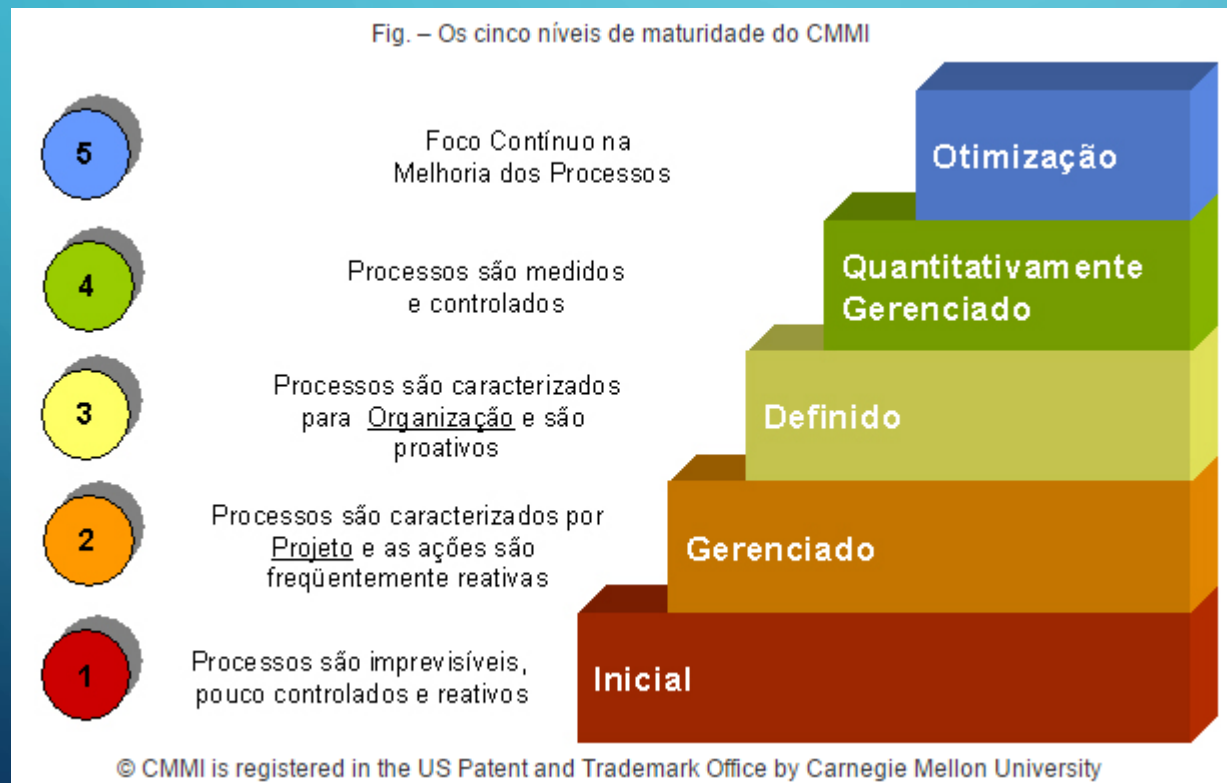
Fig. – Os cinco níveis de maturidade do CMMI

5

Foco Contínuo na Melhoria dos Processos

Otimização

4

Processos são medidos e controlados

Quantitativamente Gerenciado

3

Processos são caracterizados para Organização e são proativos

Definido

2

Processos são caracterizados por Projeto e as ações são freqüentemente reativas

Gerenciado

1

Processos são imprevisíveis, pouco controlados e reativos

Inicial

© CMMI is registered in the US Patent and Trademark Office by Carnegie Mellon University